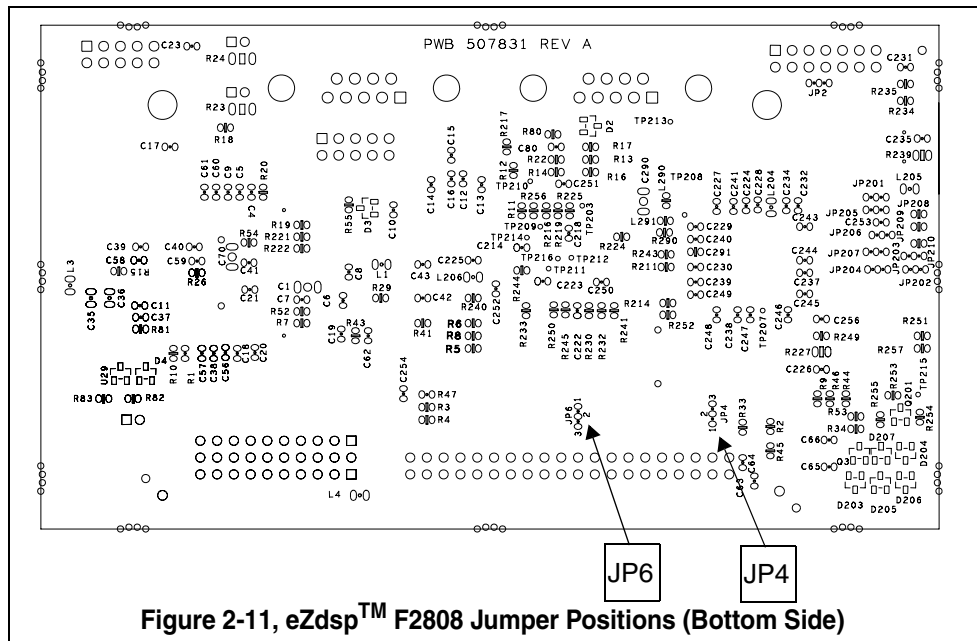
PWB 507831 REV A

C23 R24 R23 R18 C17 C61 C60 C9 C5 R20 C4 R19 R221 R222 R54 C39 C40 C58 C59 R15 R26 C70 C41 C21 L3 C35 C36 C11 C37 R81 D4 R10 R1 C57 C38 C56 C18 C20 C24 U29 R83 R82 C1 C7 R52 R7 C6 C8 L1 R29 C19 R43 C62 R55 D3 C10 C15 R217 C14 C16 C12 C13 C43 C225 L206 C42 R240 R41 R6 R8 R5 C252 R233 C254 R47 R3 R4 L4 R80 C80 R220 R140 D2 R17 R13 R16 R12 TP210 C251 R256 R225 R11 TP209 R219 R218 TP203 C218 TP214 C214 TP216 TP212 TP211 C223 C250 R244 R250 R245 C222 R230 R232 R214 R241 R224 TP213 C290 L290 TP208 L291 R290 R243 R211 C229 C240 C291 C230 C239 C249 C227 C241 C224 C228 L204 C234 C232 C243 C244 C237 C245 C246 R252 C248 C238 C247 TP207 JP6 3 1 2 JP4 1 3 2 R33 R2 R45 C63 C64 JP2 C231 R235 R234 C235 R239 L205 JP201 JP205 C253 JP208 JP206 JP209 JP203 JP207 JP210 JP204 JP202 C256 R249 R251 R227 R257 C226 R9 R46 R44 R53 R255 R253 TP215 D201 R34 R254 C66 D207 C65 D202 D204 D203 D205 D206

JP6

JP4

Figure 2-11, eZdsp$^{TM}$ F2808 Jumper Positions (Bottom Side)